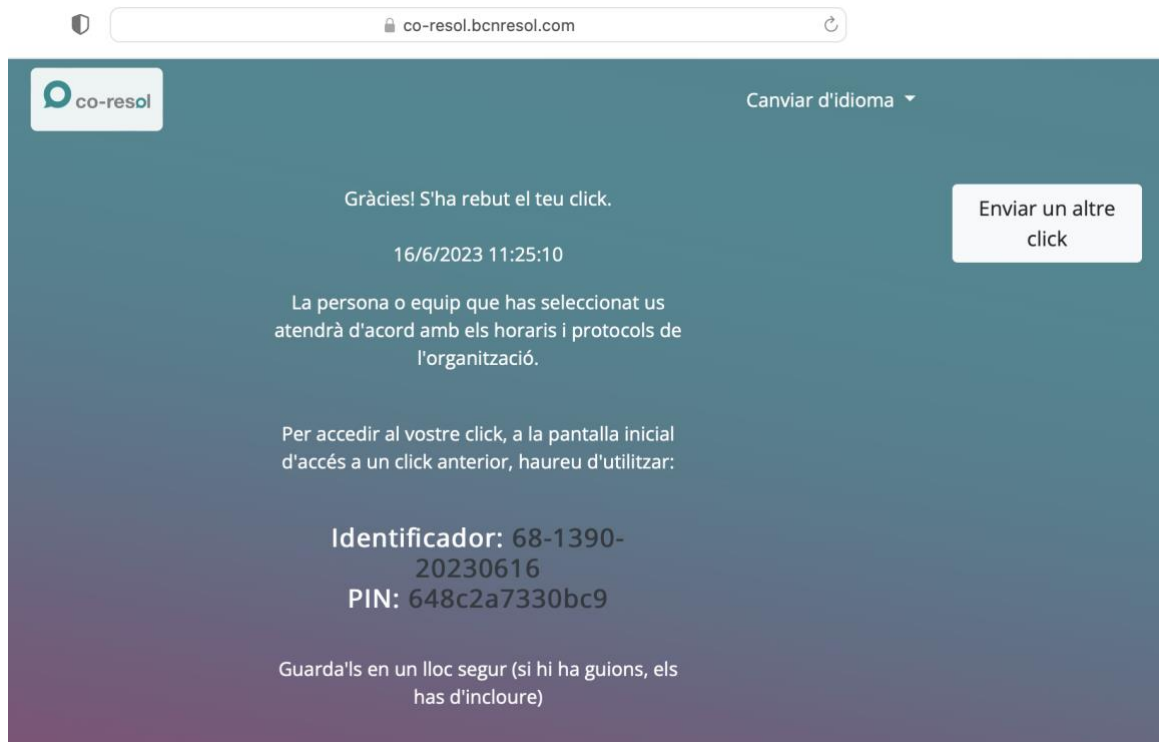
co-resol.bcnresol.com

co-resol

Canviar d'idioma

Gràcies! S'ha rebut el teu click.

16/6/2023 11:25:10

La persona o equip que has seleccionat us atendrà d'acord amb els horaris i protocols de l'organització.

Per accedir al vostre click, a la pantalla inicial d'accés a un click anterior, haureu d'utilitzar:

Identificador: 68-1390-20230616
PIN: 648c2a7330bc9

Guarda'ls en un lloc segur (si hi ha guions, els has d'incloure)

Enviar un altre click